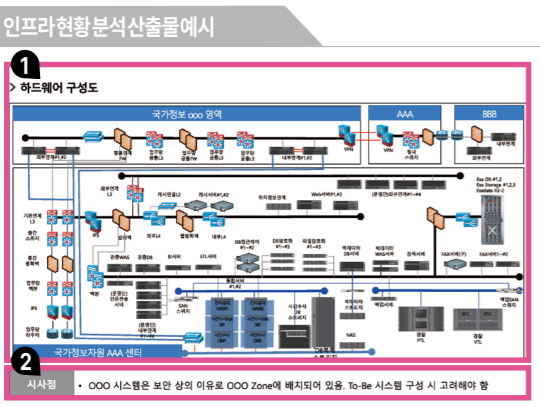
인프라현황분석산출물예시

1

> 하드웨어 구성도

국가정보 ooo 영역

AAA

BBB

외부연계#1,#2

행정망 L3

업무망 공통L3

업무망 공통FW

업무망 공통L3

내부연계#1,#2

VPN

VPN

외부 스위치

내부연계

외부연계

외부연계 L3

레서버L3

레서버FW

레서버#1,#2

위지정보서버

Web서버#1,#2

(운영)인프라연계서버#1~#4

기관연계 L3

중간 스위치

중간 방화벽

업무망 백본

IPS

업무망 외부망 DR

IPS

백본

외부L4

법정W#

내부L4

DB관리서버 #1~#2

DB암호화 #1~#3

파일암호화 #1~#3

백데이타 DB서버

빅데이터 WAS서버

검색서버

FAX서버(구)

FAX서버-#2

공통WAS

공통DB

DMS

STL서버

통합서버 #1,#2

SAN 스위치

(운영)신 인증관리 서버

(운영)인 내부연계 서버

사진우석 DB 스토리지

NAS

백업서버

백업SAN 스위치

경찰 PTL

경찰 VTL

Exa DB #1,2

Exa Storage #1,2,3

Exadata X3-2

국가정보자원 AAA 센터

2

시사점

• OOO 시스템은 보안 상의 이유로 OOO Zone에 배치되어 있음. To-Be 시스템 구성 시 고려해야 함